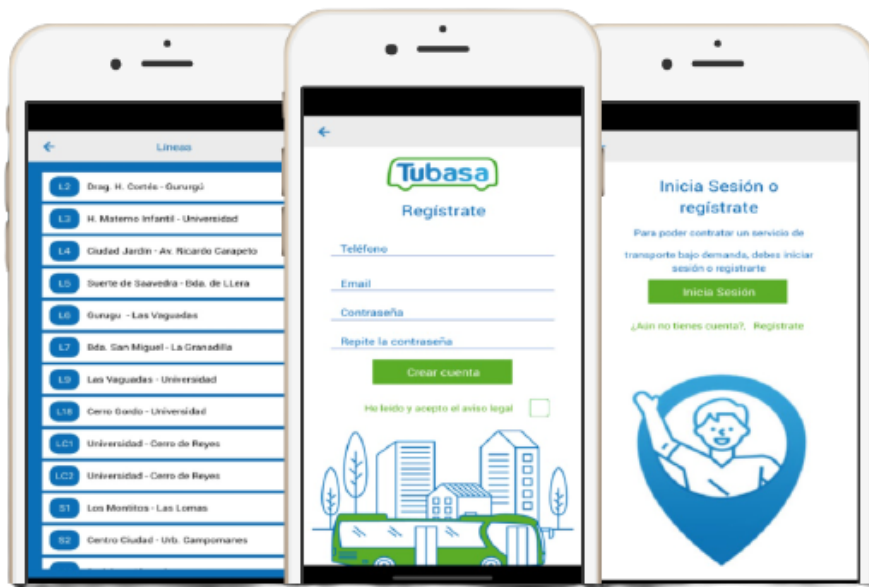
Líneas

L2 Drag. H. Cortés - Gurugú
L3 H. Materno Infantil - Universidad
L4 Ciudad Jardín - Av. Ricardo Carapeto
L5 Suerte de Saavedra - Bda. de LLera
L6 Gurugu - Las Vaguadas
L7 Bda. San Miguel - La Granadilla
L9 Las Vaguadas - Universidad
L18 Cerro Gordo - Universidad
LC1 Universidad - Cerro de Reyes
LC2 Universidad - Cerro de Reyes
S1 Los Montitos - Las Lomas
S2 Centro Ciudad - Urb. Campomanes

Tubasa
Regístrate
Teléfono
Email
Contraseña
Repite la contraseña
Crear cuenta
He leído y acepto el aviso legal

Inicia Sesión o regístrate
Para poder contratar un servicio de transporte bajo demanda, debes iniciar sesión o registrarte
Inicia Sesión
¿Aún no tienes cuenta?, Regístrate